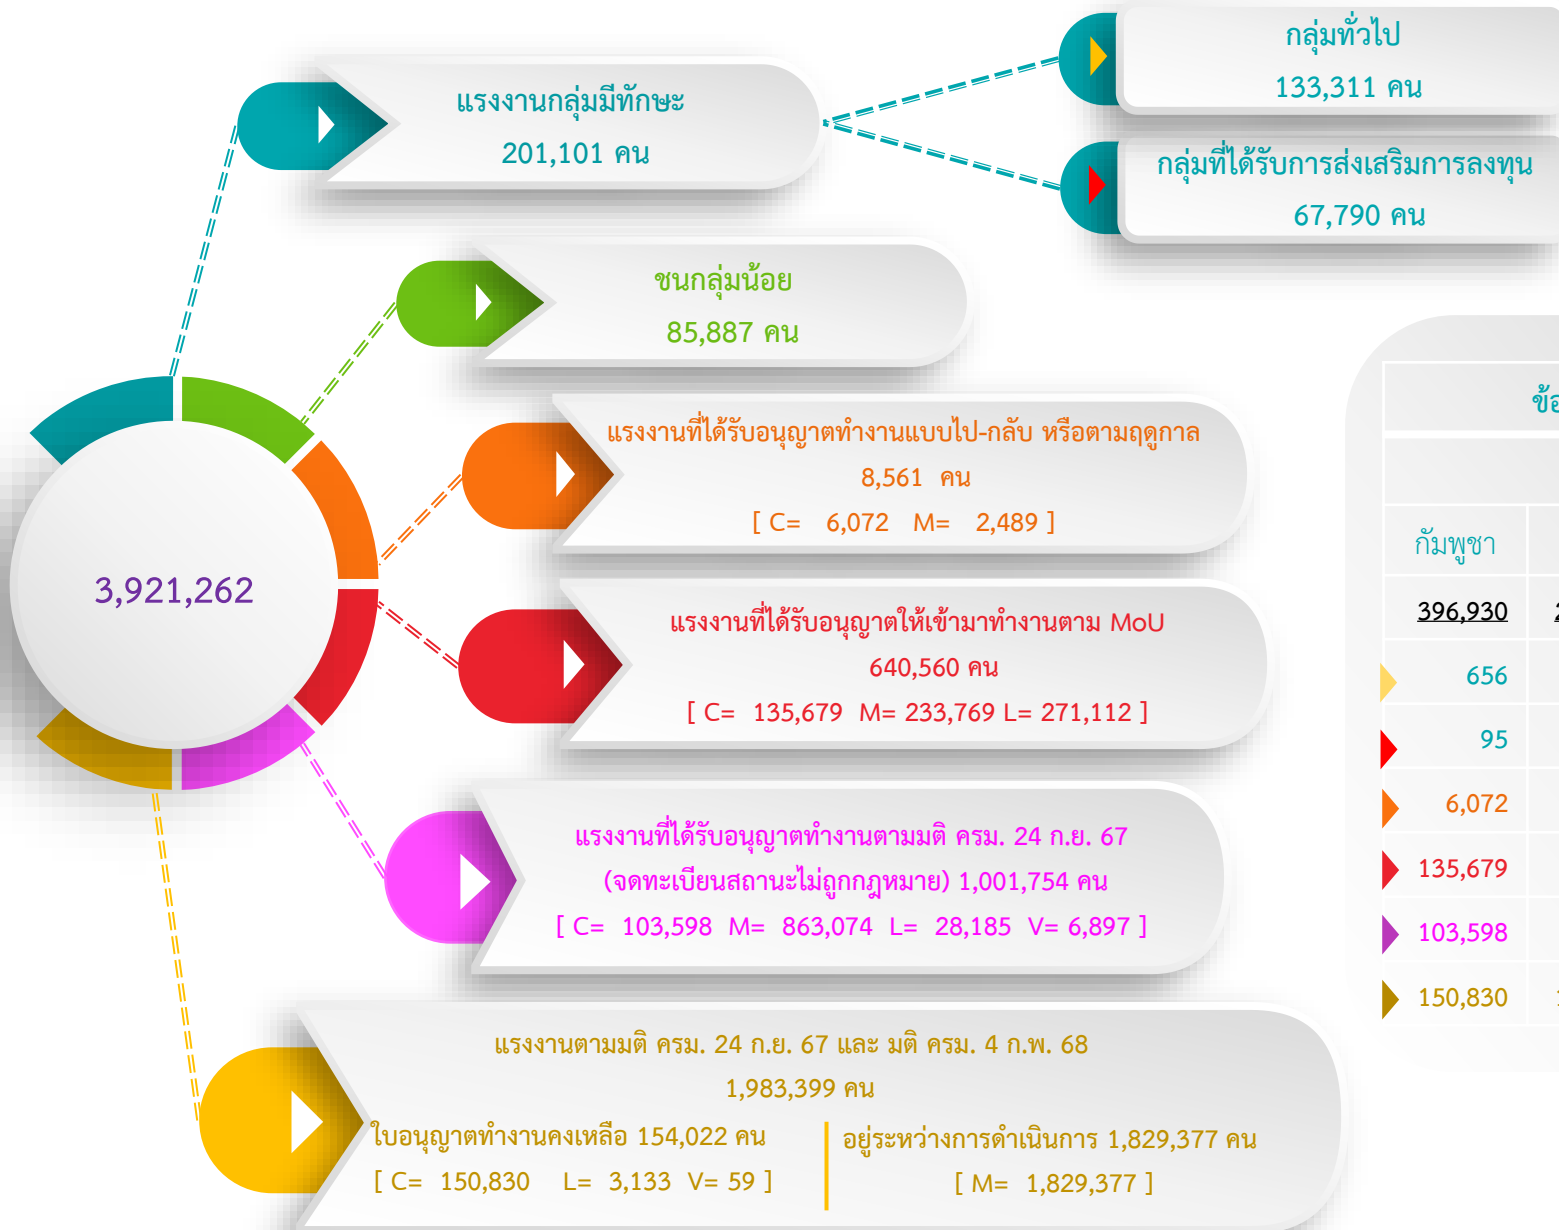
แรงงานกลุ่มมีทักษะ
201,101 คน

กลุ่มทั่วไป
133,311 คน

กลุ่มที่ได้รับการส่งเสริมการลงทุน
67,790 คน

ชนกลุ่มน้อย
85,887 คน

3,921,262

แรงงานที่ได้รับอนุญาตทำงานแบบไป-กลับ หรือตามฤดูกาล
8,561 คน
[ C= 6,072 M= 2,489 ]

แรงงานที่ได้รับอนุญาตให้เข้ามาทำงานตาม MoU
640,560 คน
[ C= 135,679 M= 233,769 L= 271,112 ]

แรงงานที่ได้รับอนุญาตทำงานตามมติ ครม. 24 ก.ย. 67
(จดทะเบียนสถานะไม่ถูกกฎหมาย) 1,001,754 คน
[ C= 103,598 M= 863,074 L= 28,185 V= 6,897 ]

แรงงานตามมติ ครม. 24 ก.ย. 67 และ มติ ครม. 4 ก.พ. 68
1,983,399 คน
ใบอนุญาตทำงานคงเหลือ 154,022 คน
[ C= 150,830 L= 3,133 V= 59 ]
อยู่ระหว่างการดำเนินการ 1,829,377 คน
[ M= 1,829,377 ]

ข้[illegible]

| กัมพูชา |
|---|
| 396,930 |
| 656 |
| 95 |
| 6,072 |
| 135,679 |
| 103,598 |
| 150,830 |